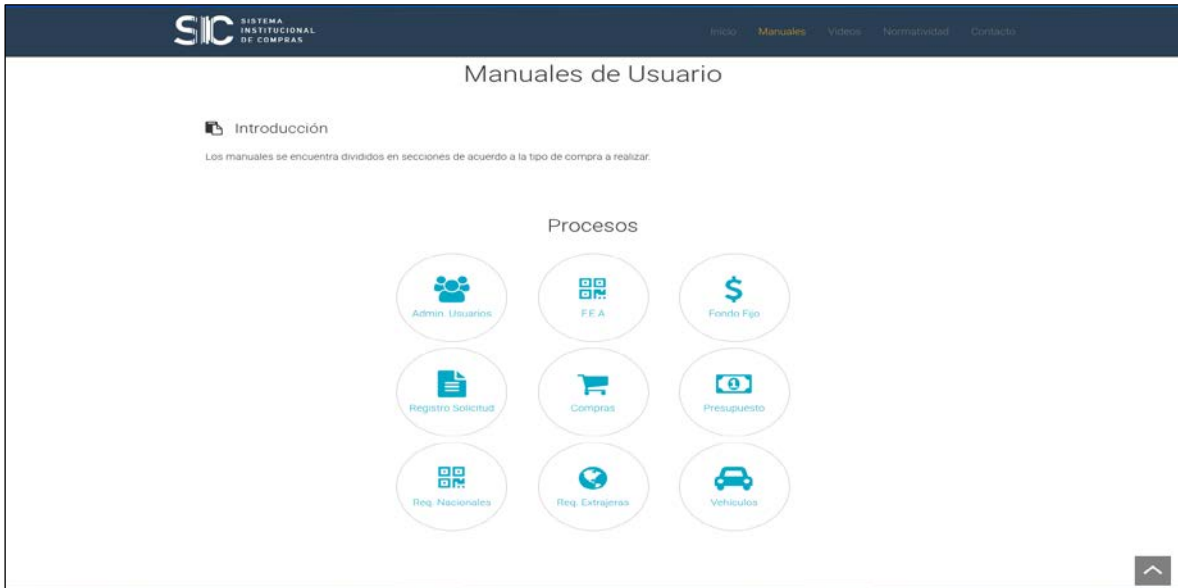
SIC SISTEMA INSTITUCIONAL DE COMPRAS

Inicio Manuales Videos Normatividad Contacto

Manuales de Usuario

Introducción

Los manuales se encuentra divididos en secciones de acuerdo a la tipo de compra a realizar.

Procesos

Admin. Usuarios

F.E.A

Fondo Fijo

Registro Solicitud

Compras

Presupuesto

Req. Nacionales

Req. Extrajeras

Vehiculos